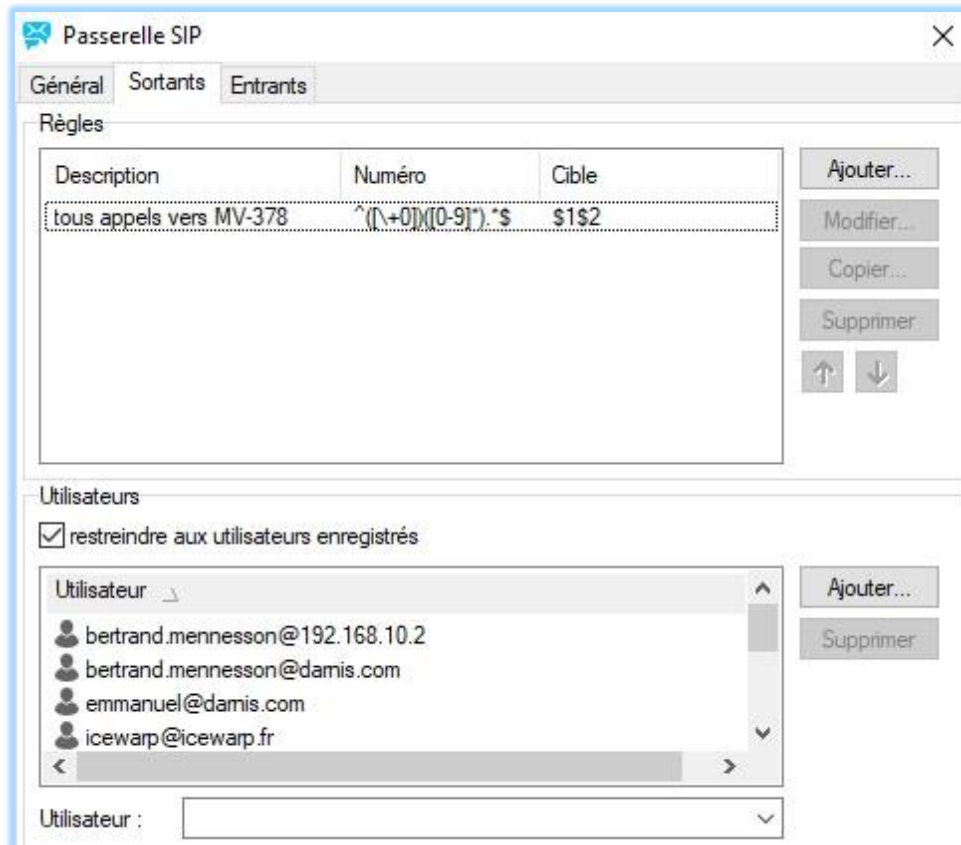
Passerelle SIP

Général Sortants Entrants

Règles

| Description | Numéro | Cible |
|---|---|---|
| tous appels vers MV-378 | ^([\+0])([0-9]*).*$ | $1$2 |

Ajouter...
Modifier...
Copier...
Supprimer

Utilisateurs

restreindre aux utilisateurs enregistrés

Utilisateur
bertrand.mennesson@192.168.10.2
bertrand.mennesson@darnis.com
emmanuel@darnis.com
icewarp@icewarp.fr

Ajouter...
Supprimer

Utilisateur :